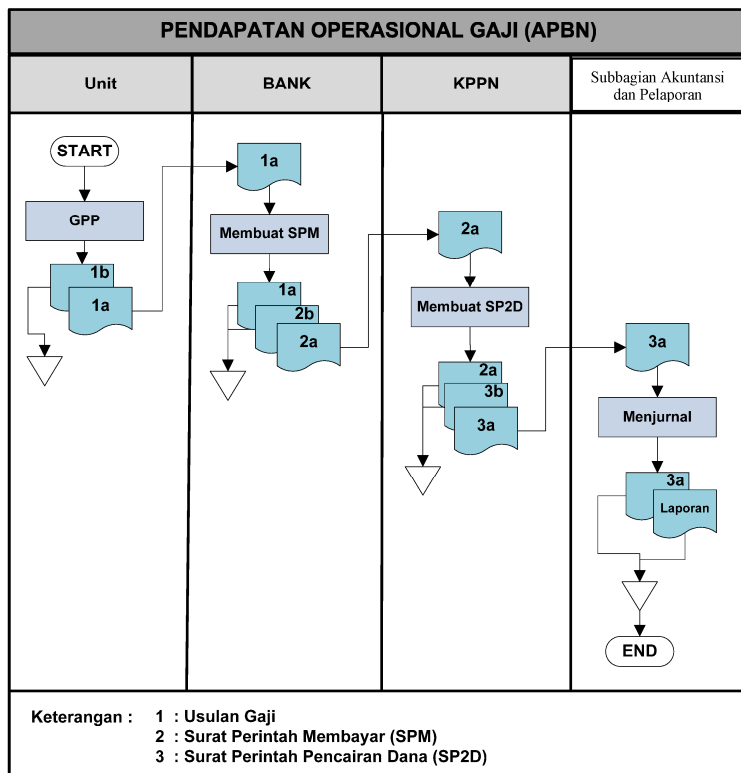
PENDAPATAN OPERASIONAL GAJI (APBN)

| Unit | BANK | KPPN | Subbagian Akuntansi dan Pelaporan |
|---|---|---|---|

START

GPP

1b

1a

1a

Membuat SPM

1a

2b

2a

2a

Membuat SP2D

2a

3b

3a

3a

Menjurnal

3a

Laporan

END

Keterangan : 1 : Usulan Gaji
2 : Surat Perintah Membayar (SPM)
3 : Surat Perintah Pencairan Dana (SP2D)